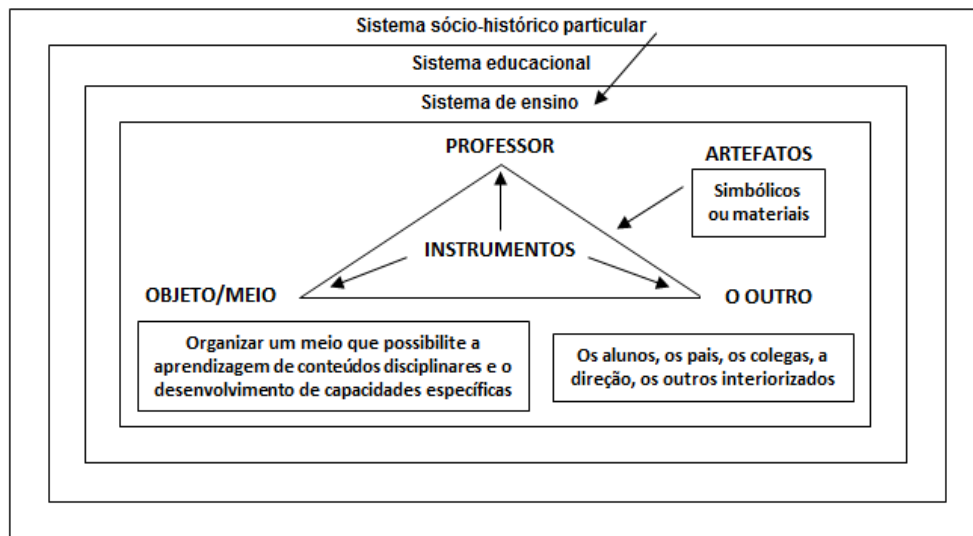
Sistema sócio-histórico particular

Sistema educacional

Sistema de ensino

PROFESSOR

ARTEFATOS

Simbólicos ou materiais

INSTRUMENTOS

OBJETO/MEIO

O OUTRO

Organizar um meio que possibilite a aprendizagem de conteúdos disciplinares e o desenvolvimento de capacidades específicas

Os alunos, os pais, os colegas, a direção, os outros interiorizados